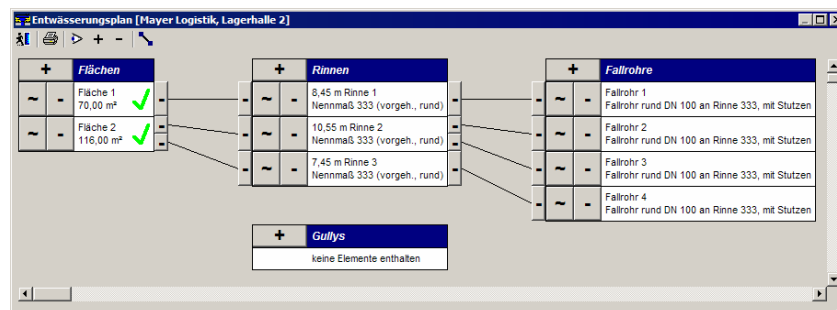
Entwässerungsplan [Mayer Logistik, Lagerhalle 2]

+ Flächen

~ - Fläche 1
70,00 m² -

~ - Fläche 2
116,00 m² -
-

+ Rinnen

- ~ - 8,45 m Rinne 1
Nennmaß 333 (vorgeh., rund) -

- ~ - 10,55 m Rinne 2
Nennmaß 333 (vorgeh., rund) -
-

- ~ - 7,45 m Rinne 3
Nennmaß 333 (vorgeh., rund) -

+ Fallrohre

- ~ - Fallrohr 1
Fallrohr rund DN 100 an Rinne 333, mit Stutzen

- ~ - Fallrohr 2
Fallrohr rund DN 100 an Rinne 333, mit Stutzen

- ~ - Fallrohr 3
Fallrohr rund DN 100 an Rinne 333, mit Stutzen

- ~ - Fallrohr 4
Fallrohr rund DN 100 an Rinne 333, mit Stutzen

+ Gullys

keine Elemente enthalten